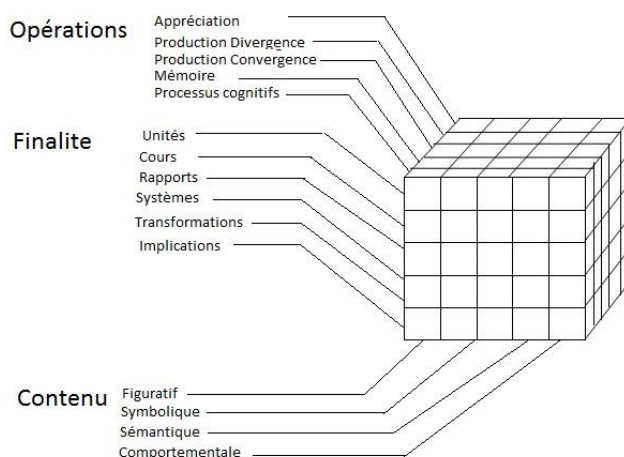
Opérations
Appréciation
Production Divergence
Production Convergence
Mémoire
Processus cognitifs

Finalite
Unités
Cours
Rapports
Systèmes
Transformations
Implications

Contenu
Figuratif
Symbolique
Sémantique
Comportementale